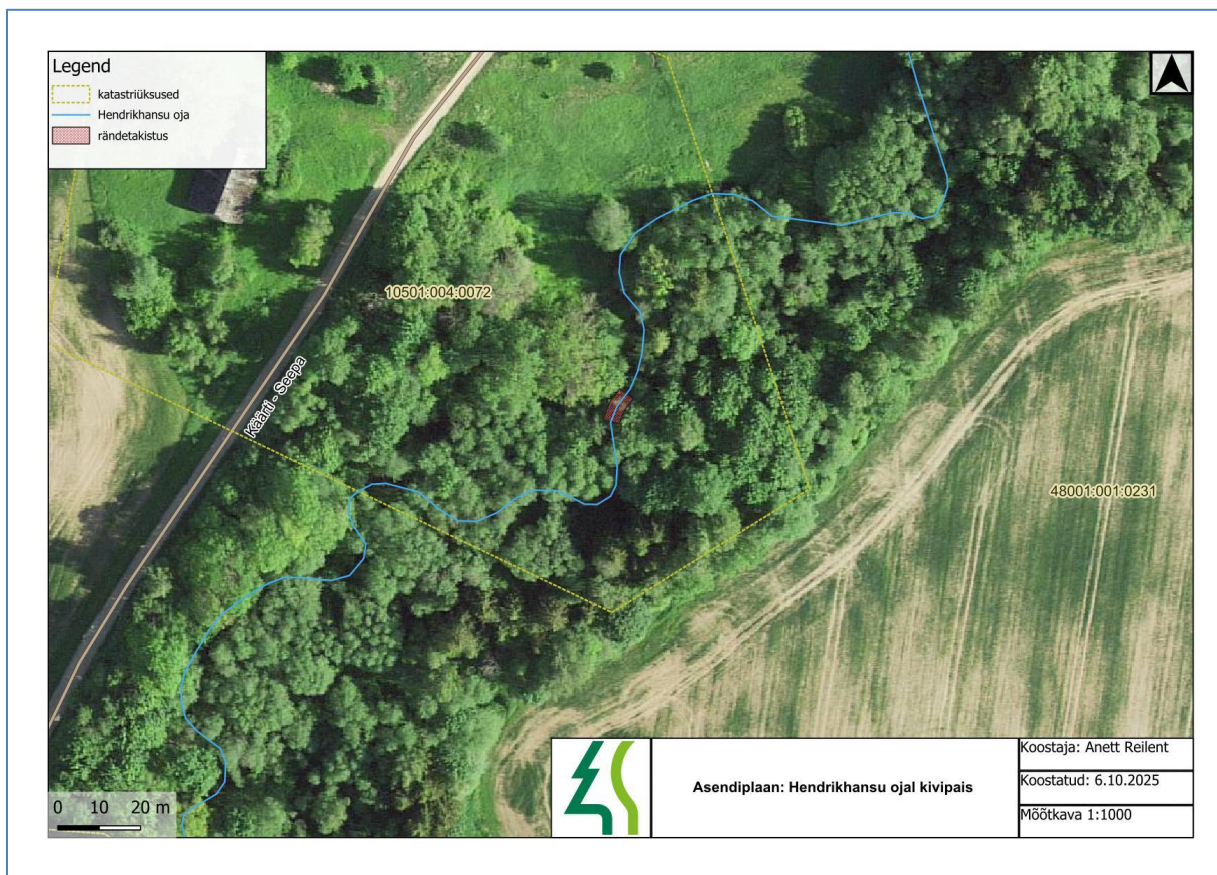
Legend
katastriüksused
Hendrikhansu oja
rändetakistus

10501:004:0072

Kääri - Seepa

48001:001:0231

0 10 20 m

Asendiplaan: Hendrikhansu ojal kivipais

| Koostaja: Anett Reilent |
|---|
| Koostatud: 6.10.2025 |
| Mõõtkava 1:1000 |